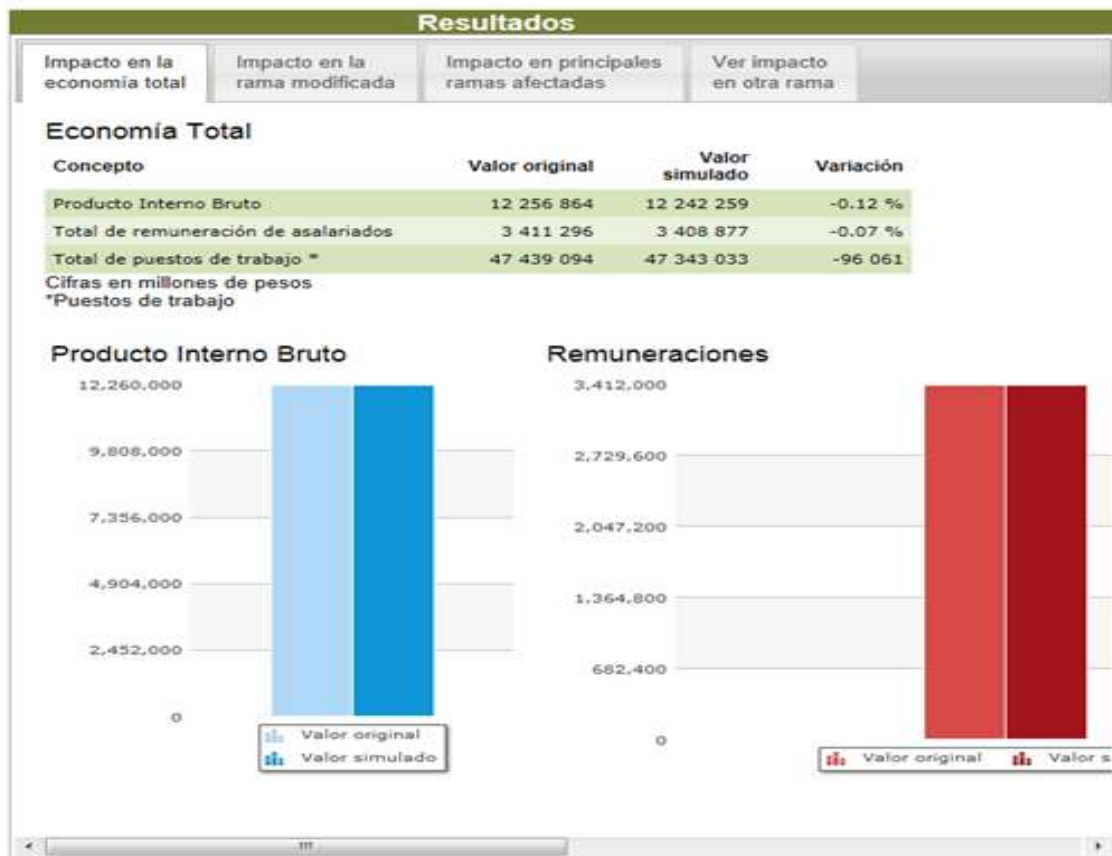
Resultados

Impacto en la economía total | Impacto en la rama modificada | Impacto en principales ramas afectadas | Ver impacto en otra rama

Economía Total

| Concepto | Valor original | Valor simulado | Variación |
|---|---|---|---|
| Producto Interno Bruto | 12 256 864 | 12 242 259 | -0.12 % |
| Total de remuneración de asalariados | 3 411 296 | 3 408 877 | -0.07 % |
| Total de puestos de trabajo * | 47 439 094 | 47 343 033 | -96 061 |

Cifras en millones de pesos
*Puestos de trabajo

Producto Interno Bruto

12,260,000
9,808,000
7,356,000
4,904,000
2,452,000
0

Valor original
Valor simulado

Remuneraciones

3,412,000
2,729,600
2,047,200
1,364,800
682,400
0

Valor original
Valor s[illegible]